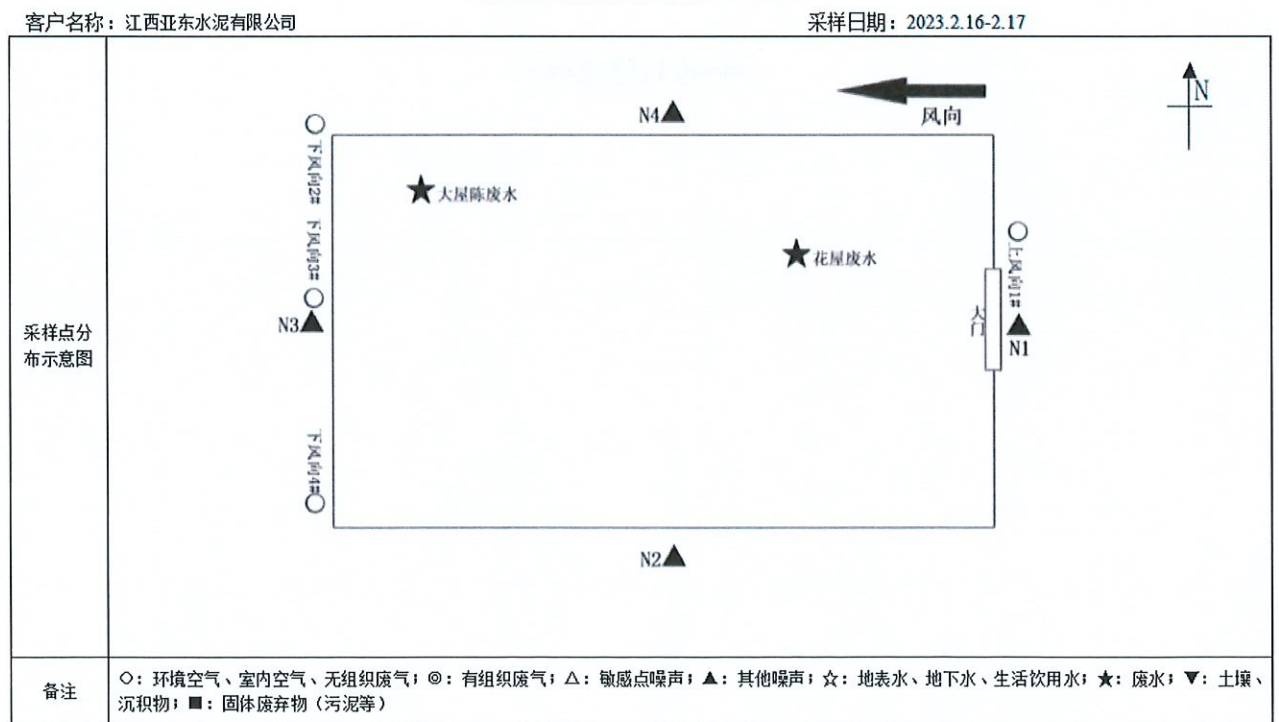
客户名称：江西亚东水泥有限公司

采样日期：2023.2.16-2.17

| 采样点分布示意图 | N 风向 N4 下风向2# 大屋陈废水 下风向3# 花屋废水 上风向1# 大门 N3 N1 下风向4# N2 |
|---|---|
| 备注 | ○：环境空气、室内空气、无组织废气；◎：有组织废气；△：敏感点噪声；▲：其他噪声；☆：地表水、地下水、生活饮用水；★：废水；▼：土壤、沉积物；■：固体废弃物（污泥等） |